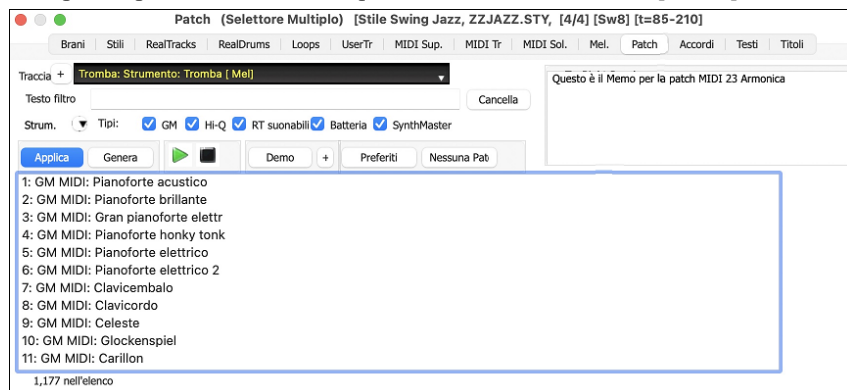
Patch (Selettore Multiplo) [Stile Swing Jazz, ZZJAZZ.STY, [4/4] [Sw8] [t=85-210]

Brani | Stili | RealTracks | RealDrums | Loops | UserTr | MIDI Sup. | MIDI Tr | MIDI Sol. | Mel. | Patch | Accordi | Testi | Titoli

Traccia + Tromba: Strumento: Tromba [ Mel]

Testo filtro

Cancella

Strum. Tipi: GM Hi-Q RT suonabili Batteria SynthMaster

Applica Genera

Demo + Preferiti Nessuna Pat

Questo è il Memo per la patch MIDI 23 Armonica

1: GM MIDI: Pianoforte acustico
2: GM MIDI: Pianoforte brillante
3: GM MIDI: Gran pianoforte elettr
4: GM MIDI: Pianoforte honky tonk
5: GM MIDI: Pianoforte elettrico
6: GM MIDI: Pianoforte elettrico 2
7: GM MIDI: Clavicembalo
8: GM MIDI: Clavicordo
9: GM MIDI: Celeste
10: GM MIDI: Glockenspiel
11: GM MIDI: Carillon

1,177 nell'elenco